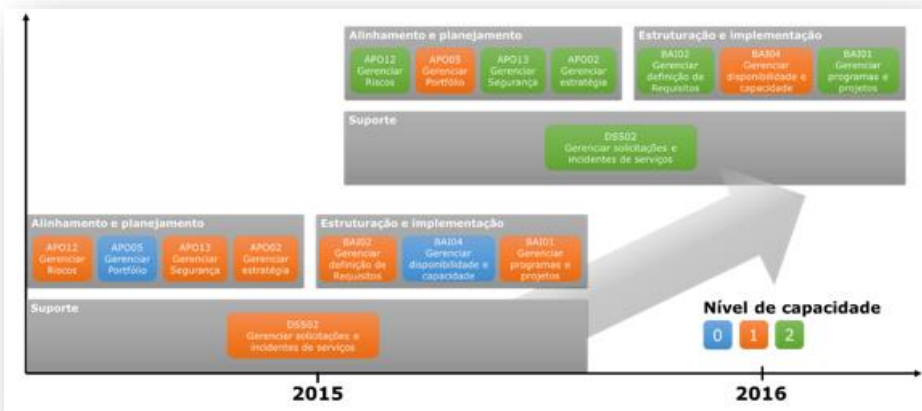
Alinhamento e planejamento

APO12 Gerenciar Riscos

APO05 Gerenciar Portfólio

APO13 Gerenciar Segurança

APO02 Gerenciar estratégia

Estruturação e implementação

BAI02 Gerenciar definição de Requisitos

BAI04 Gerenciar disponibilidade e capacidade

BAI01 Gerenciar programas e projetos

Suporte

DSS02 Gerenciar solicitações e incidentes de serviços

Alinhamento e planejamento

APO12 Gerenciar Riscos

APO05 Gerenciar Portfólio

APO13 Gerenciar Segurança

APO02 Gerenciar estratégia

Estruturação e implementação

BAI02 Gerenciar definição de Requisitos

BAI04 Gerenciar disponibilidade e capacidade

BAI01 Gerenciar programas e projetos

Suporte

DSS02 Gerenciar solicitações e incidentes de serviços

Nível de capacidade

0 1 2

2015

2016